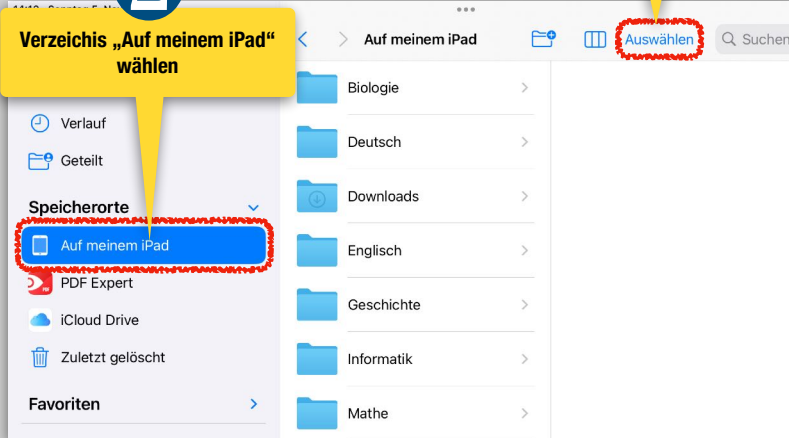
Verzeichis „Auf meinem iPad" wählen

Verlauf

Geteilt

Speicherorte

Auf meinem iPad

PDF Expert

iCloud Drive

Zuletzt gelöscht

Favoriten

Auf meinem iPad

Auswählen

Suchen

Biologie

Deutsch

Downloads

Englisch

Geschichte

Informatik

Mathe